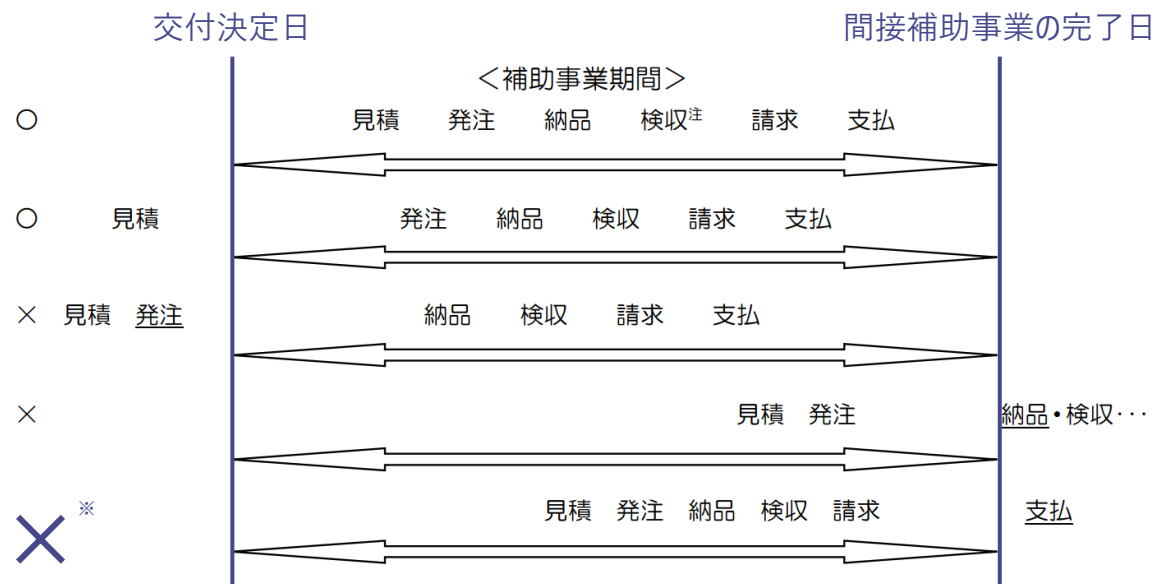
交付決定日

間接補助事業の完了日

＜補助事業期間＞

○ 見積 発注 納品 検収$^{注}$ 請求 支払

○ 見積 発注 納品 検収 請求 支払

× 見積 発注 納品 検収 請求 支払

× 見積 発注 納品・検収･･･

× ※ 見積 発注 納品 検収 請求 支払